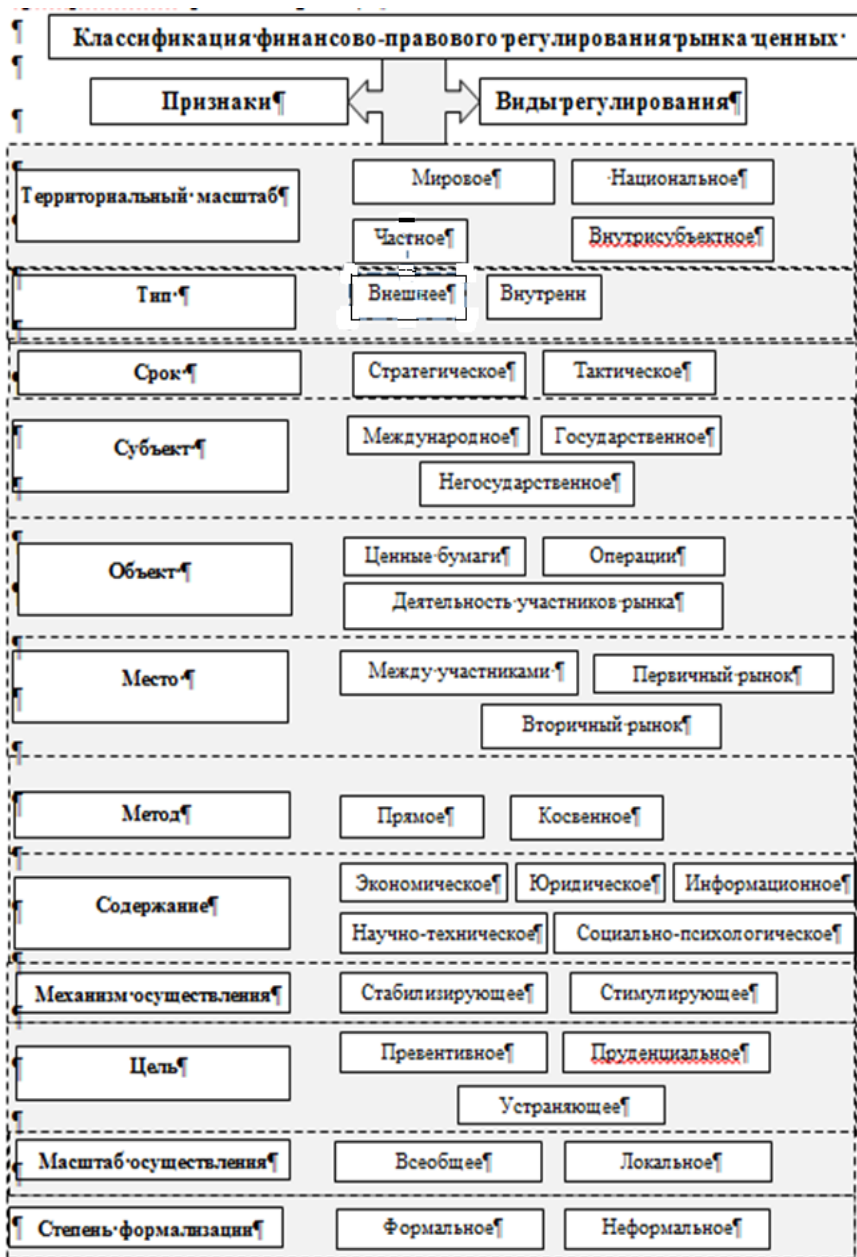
Классификация финансово-правового регулирования рынка ценных

Признаки

Виды регулирования

Территориальный масштаб

Мировое

Национальное

Частное

Внутрисубъектное

Тип

Внешнее

Внутренн

Срок

Стратегическое

Тактическое

Субъект

Международное

Государственное

Негосударственное

Объект

Ценные бумаги

Операции

Деятельность участников рынка

Место

Между участниками

Первичный рынок

Вторичный рынок

Метод

Прямое

Косвенное

Содержание

Экономическое

Юридическое

Информационное

Научно-техническое

Социально-психологическое

Механизм осуществления

Стабилизирующее

Стимулирующее

Цель

Превентивное

Пруденциальное

Устраняющее

Масштаб осуществления

Всеобщее

Локальное

Степень формализации

Формальное

Неформальное